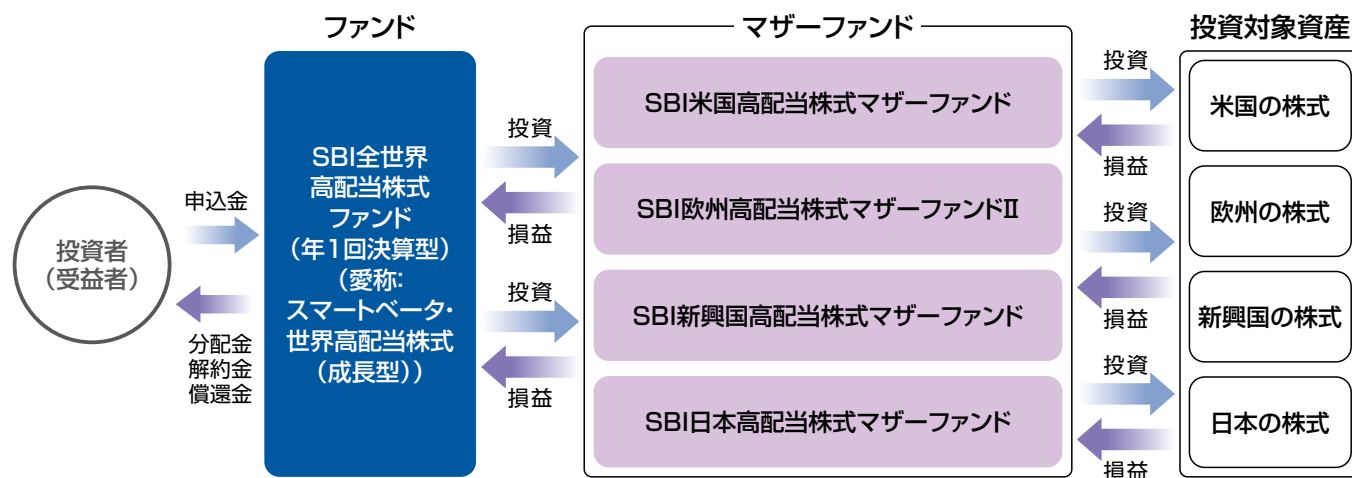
ファンド

マザーファンド

投資対象資産

投資者
（受益者）

申込金

分配金
解約金
償還金

SBI全世界
高配当株式
ファンド
（年1回決算型）
（愛称:
スマートベータ・
世界高配当株式
（成長型））

投資

損益

投資

損益

SBI米国高配当株式マザーファンド

SBI欧州高配当株式マザーファンドⅡ

SBI新興国高配当株式マザーファンド

SBI日本高配当株式マザーファンド

投資

損益

投資

損益

投資

損益

投資

損益

米国の株式

欧州の株式

新興国の株式

日本の株式